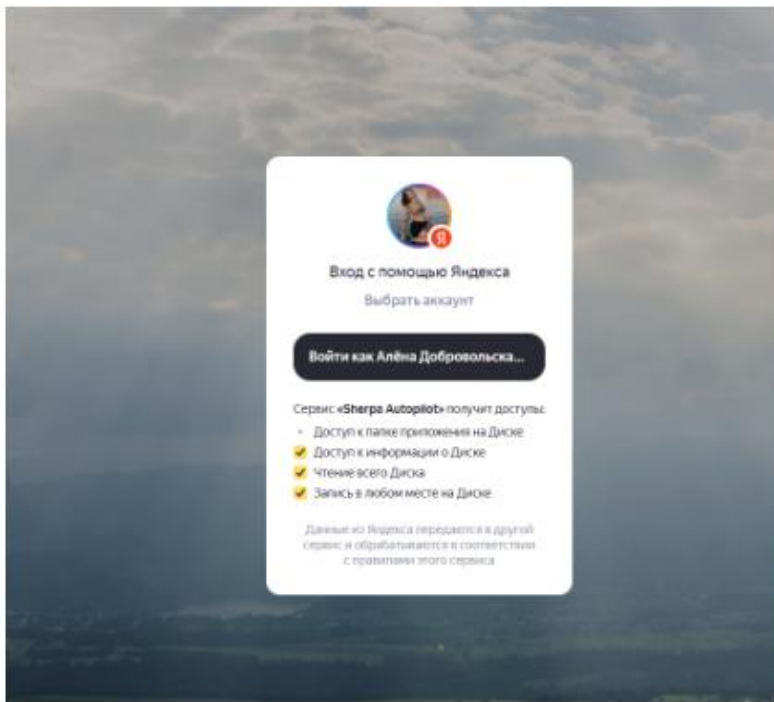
Я

Вход с помощью Яндекса

Выбрать аккаунт

Войти как Алёна Добровольска...

Сервис «Sherpa Autopilot» получит доступы:

- Доступ к папке приложения на Диске
- Доступ к информации о Диске
- Чтение всего Диска
- Запись в любом месте на Диске

Данные из Яндекса передаются в другой сервис и обрабатываются в соответствии с правилами этого сервиса